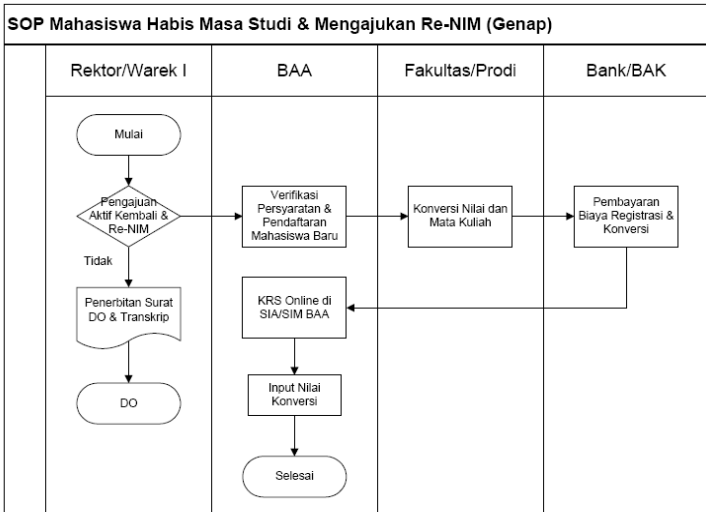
SOP Mahasiswa Habis Masa Studi & Mengajukan Re-NIM (Genap)

Rektor/Warek I

BAA

Fakultas/Prodi

Bank/BAK

Mulai

Pengajuan Aktif Kembali & Re-NIM

Verifikasi Persyaratan & Pendaftaran Mahasiswa Baru

Konversi Nilai dan Mata Kuliah

Pembayaran Biaya Registrasi & Konversi

Tidak

Penerbitan Surat DO & Transkrip

KRS Online di SIA/SIM BAA

Input Nilai Konversi

DO

Selesai